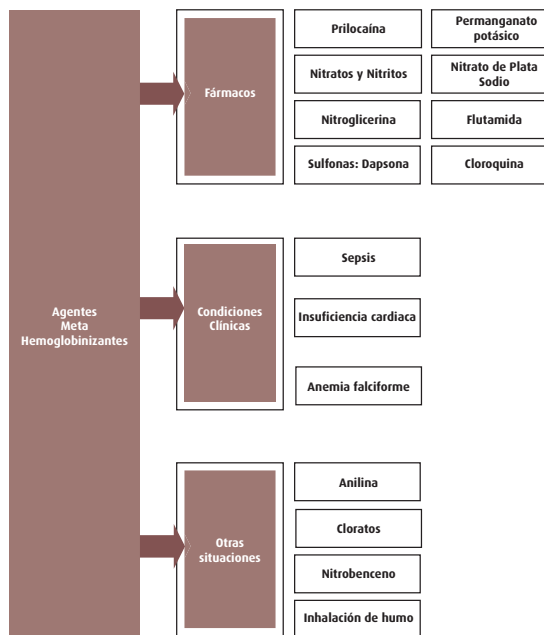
Agentes Meta Hemoglobinizantes

Fármacos

Prilocaína

Permanganato potásico

Nitratos y Nitritos

Nitrato de Plata Sodio

Nitroglicerina

Flutamida

Sulfonas: Dapsona

Cloroquina

Condiciones Clínicas

Sepsis

Insuficiencia cardiaca

Anemia falciforme

Otras situaciones

Anilina

Cloratos

Nitrobenceno

Inhalación de humo